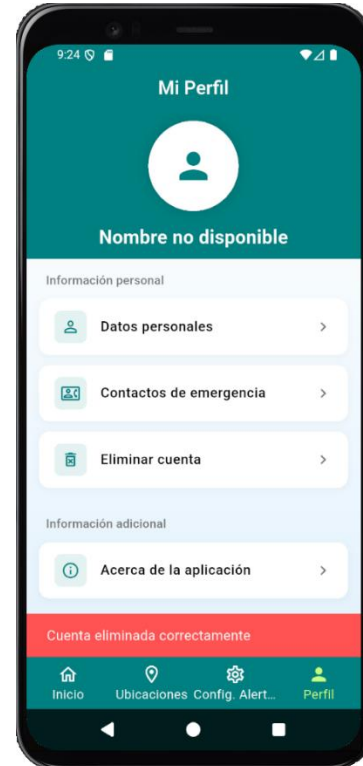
9:24

Mi Perfil

Nombre no disponible

Información personal

Datos personales

Contactos de emergencia

Eliminar cuenta

Información adicional

Acerca de la aplicación

Cuenta eliminada correctamente

Inicio
Ubicaciones
Config. Alert...
Perfil